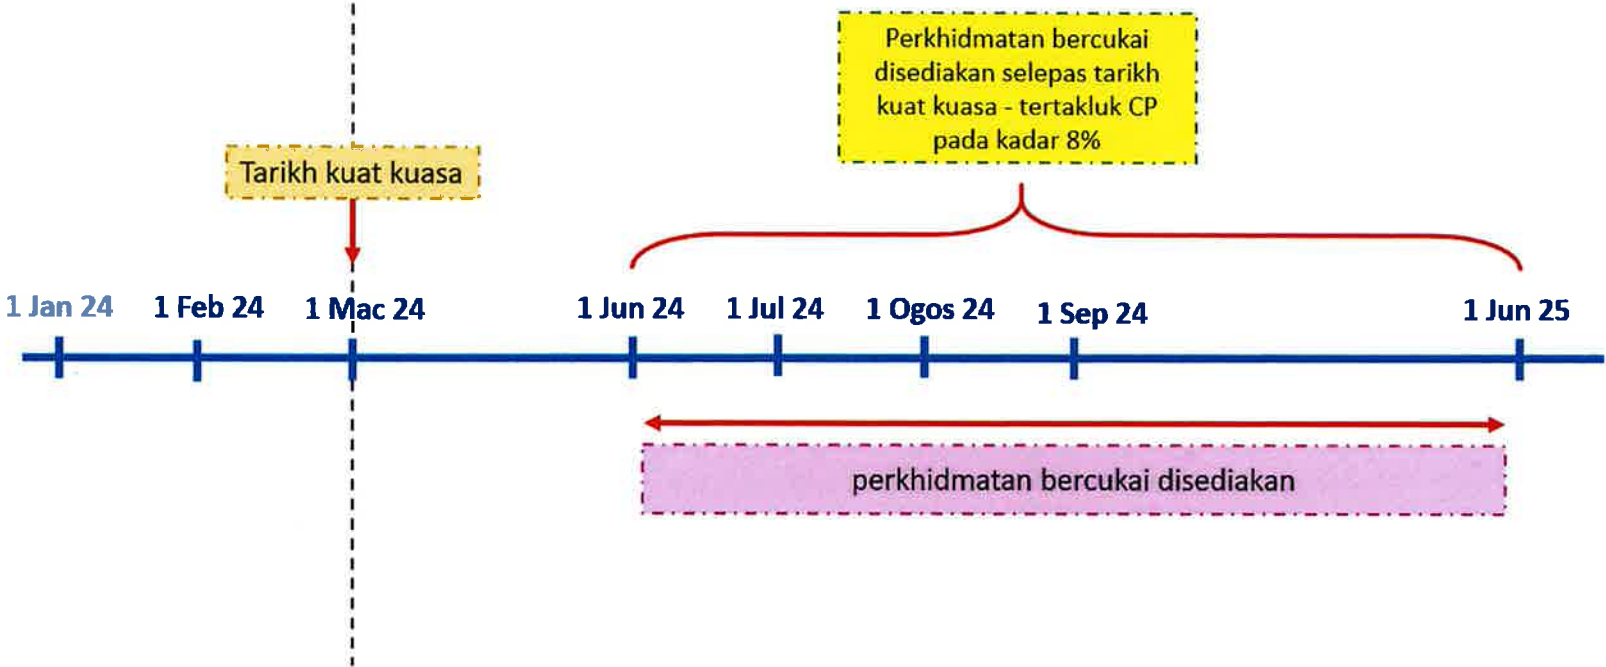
Perkhidmatan bercukai disediakan selepas tarikh kuat kuasa - tertakluk CP pada kadar 8%

Tarikh kuat kuasa

1 Jan 24
1 Feb 24
1 Mac 24
1 Jun 24
1 Jul 24
1 Ogos 24
1 Sep 24
1 Jun 25

perkhidmatan bercukai disediakan